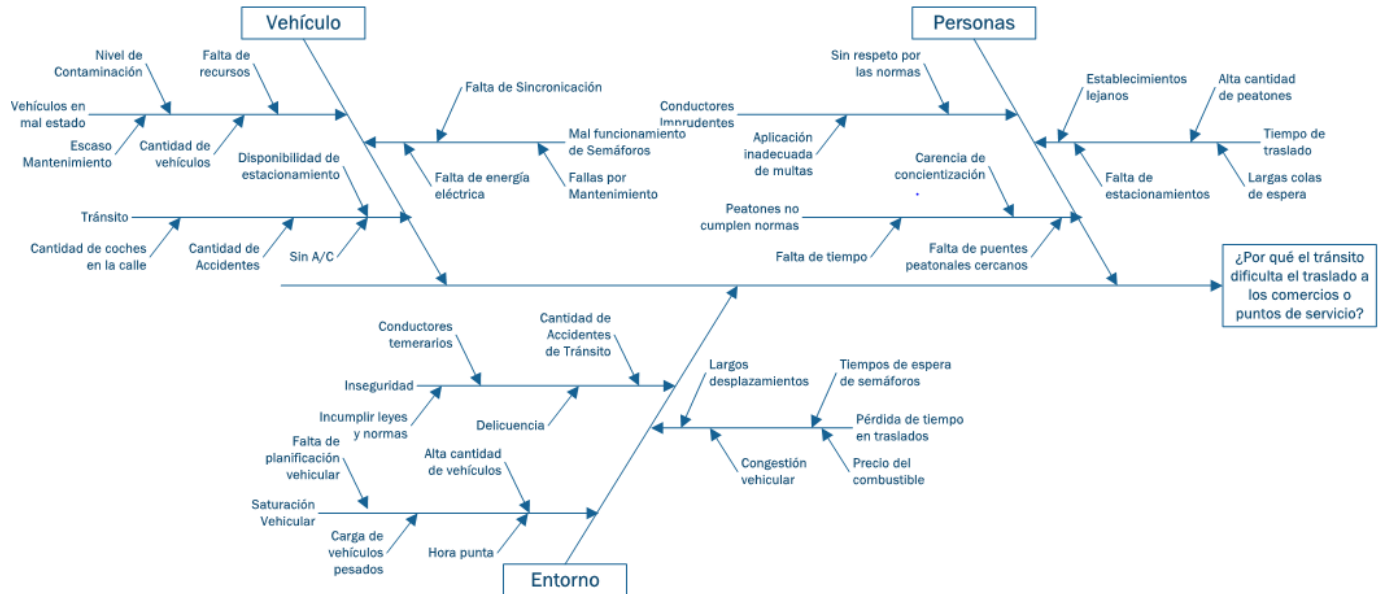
Vehículo

Personas

Nivel de Contaminación

Falta de recursos

Vehículos en mal estado

Escaso Mantenimiento

Cantidad de vehículos

Falta de Sincronicación

Mal funcionamiento de Semáforos

Falta de energía eléctrica

Fallas por Mantenimiento

Disponibilidad de estacionamiento

Tránsito

Cantidad de coches en la calle

Cantidad de Accidentes

Sin A/C

Sin respeto por las normas

Conductores Imprudentes

Aplicación inadecuada de multas

Establecimientos lejanos

Alta cantidad de peatones

Tiempo de traslado

Falta de estacionamientos

Largas colas de espera

Carencia de concientización

Peatones no cumplen normas

Falta de tiempo

Falta de puentes peatonales cercanos

¿Por qué el tránsito dificulta el traslado a los comercios o puntos de servicio?

Conductores temerarios

Cantidad de Accidentes de Tránsito

Inseguridad

Incumplir leyes y normas

Delicuencia

Largos desplazamientos

Tiempos de espera de semáforos

Pérdida de tiempo en traslados

Congestión vehicular

Precio del combustible

Falta de planificación vehicular

Alta cantidad de vehículos

Saturación Vehicular

Carga de vehículos pesados

Hora punta

Entorno